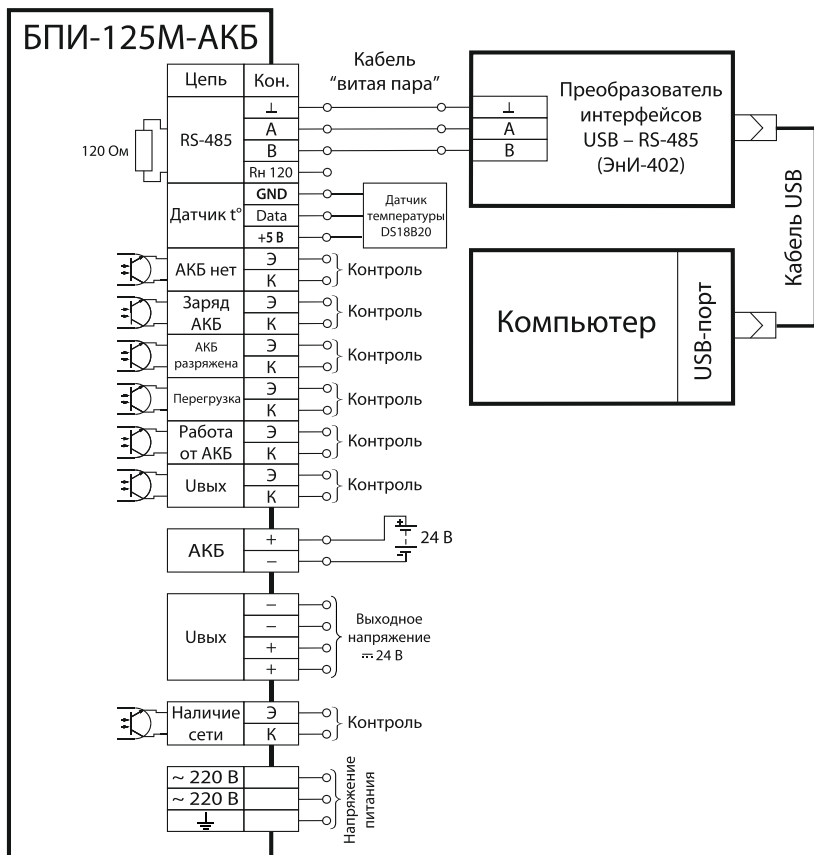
БПИ-125М-АКБ

Кабель "витая пара"

| Цепь | Кон. |
|---|---|
| RS-485 | ⊥ |
| | A |
| | B |
| | Rн 120 |
| Датчик t° | GND |
| | Data |
| | +5 В |
| АКБ нет | Э |
| | К |
| Заряд АКБ | Э |
| | К |
| АКБ разряжена | Э |
| | К |
| Перегрузка | Э |
| | К |
| Работа от АКБ | Э |
| | К |
| Uвых | Э |
| | К |

120 Ом

Датчик температуры DS18B20

Контроль
Контроль
Контроль
Контроль
Контроль
Контроль

Преобразователь интерфейсов USB – RS-485 (ЭнИ-402)

| ⊥ |
|---|
| A |
| B |

Кабель USB

Компьютер

USB-порт

| АКБ | + |
|---|---|
| | – |

24 В

| Uвых | – |
|---|---|
| | – |
| | + |
| | + |

Выходное напряжение ⎓ 24 В

| Наличие сети | Э |
|---|---|
| | К |

Контроль

| ~ 220 В | |
|---|---|
| ~ 220 В | |
| ⏚ | |

Напряжение питания